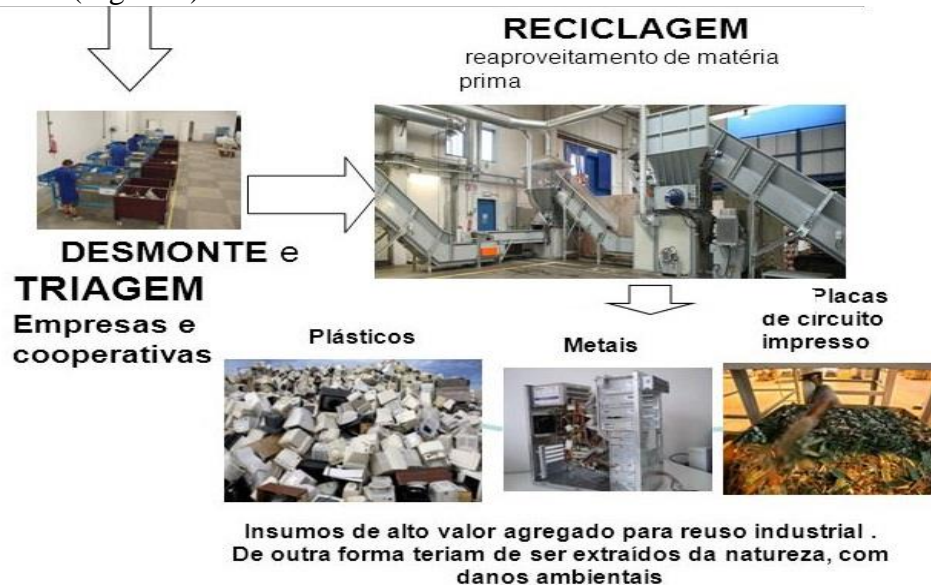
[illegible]

RECICLAGEM
reaproveitamento de matéria prima

DESMONTE e
TRIAGEM
Empresas e cooperativas

Plásticos

Metais

Placas de circuito impresso

Insumos de alto valor agregado para reuso industrial .
De outra forma teriam de ser extraídos da natureza, com danos ambientais